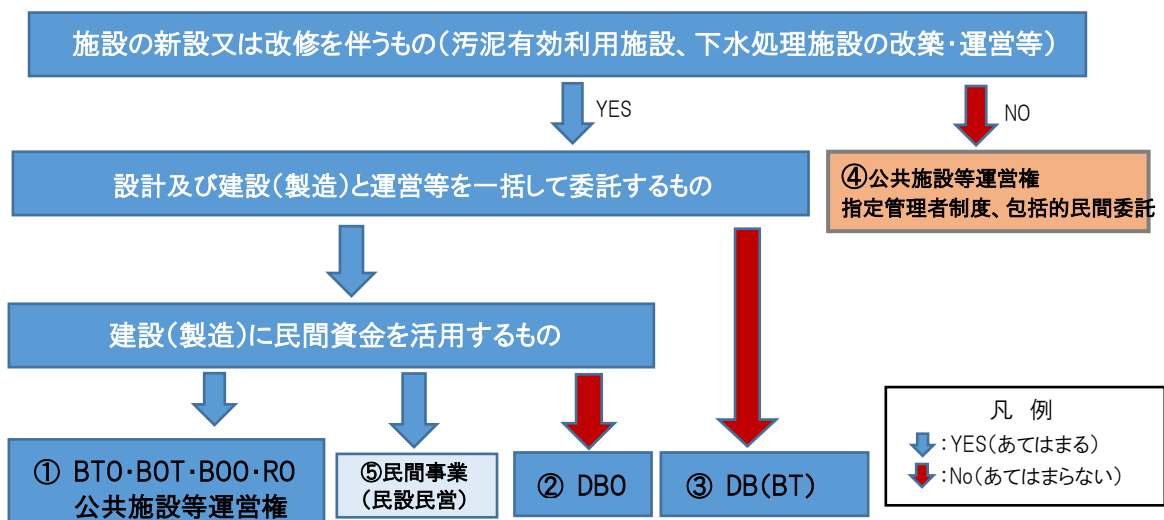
施設の新設又は改修を伴うもの(汚泥有効利用施設、下水処理施設の改築・運営等)

YES

NO

設計及び建設(製造)と運営等を一括して委託するもの

④公共施設等運営権
指定管理者制度、包括的民間委託

建設(製造)に民間資金を活用するもの

凡　例
:YES(あてはまる)
:No(あてはまらない)

① BTO・BOT・BOO・RO
公共施設等運営権

⑤民間事業
(民設民営)

② DBO

③ DB(BT)